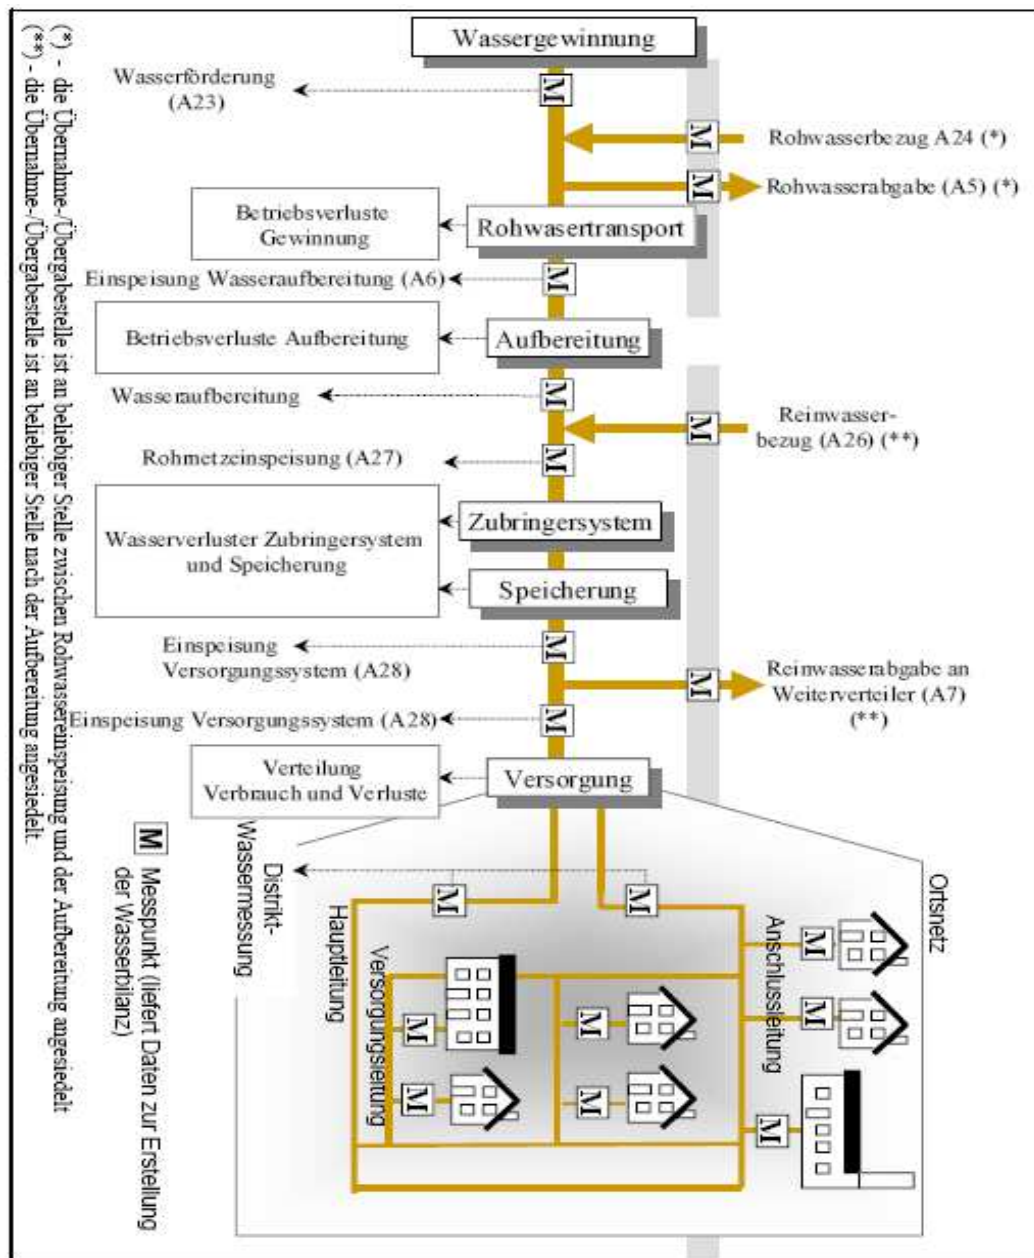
Wassergewinnung

Wasserförderung (A23)

M

Rohwasserbezug A24 (*)

M

Rohwasserabgabe (A5) (*)

Betriebsverluste Gewinnung

Rohwasertransport

Einspeisung Wasseraufbereitung (A6)

M

Betriebsverluste Aufbereitung

Aufbereitung

Wasseraufbereitung

M

Reinwasserbezug (A26) (**)

M

Rohnetzeinspeisung (A27)

M

Wasserverluster Zubringersystem und Speicherung

Zubringersystem

Speicherung

Einspeisung Versorgungssystem (A28)

M

Reinwasserabgabe an Weiterverteiler (A7) (**)

M

Einspeisung Versorgungssystem (A28)

M

Verteilung Verbrauch und Verluste

Versorgung

Distrikt-Wassermessung

Ortsnetz

M

M

Hauptleitung

Versorgungsleitung

Anschlussleitung

M

M

M

M

M

M

M

M Messpunkt (liefert Daten zur Erstellung der Wasserbilanz)

(*) - die Übernahme-/Übergabestelle ist an beliebiger Stelle zwischen Rohwassereinspeisung und der Aufbereitung angesiedelt
(**) - die Übernahme-/Übergabestelle ist an beliebiger Stelle nach der Aufbereitung angesiedelt.